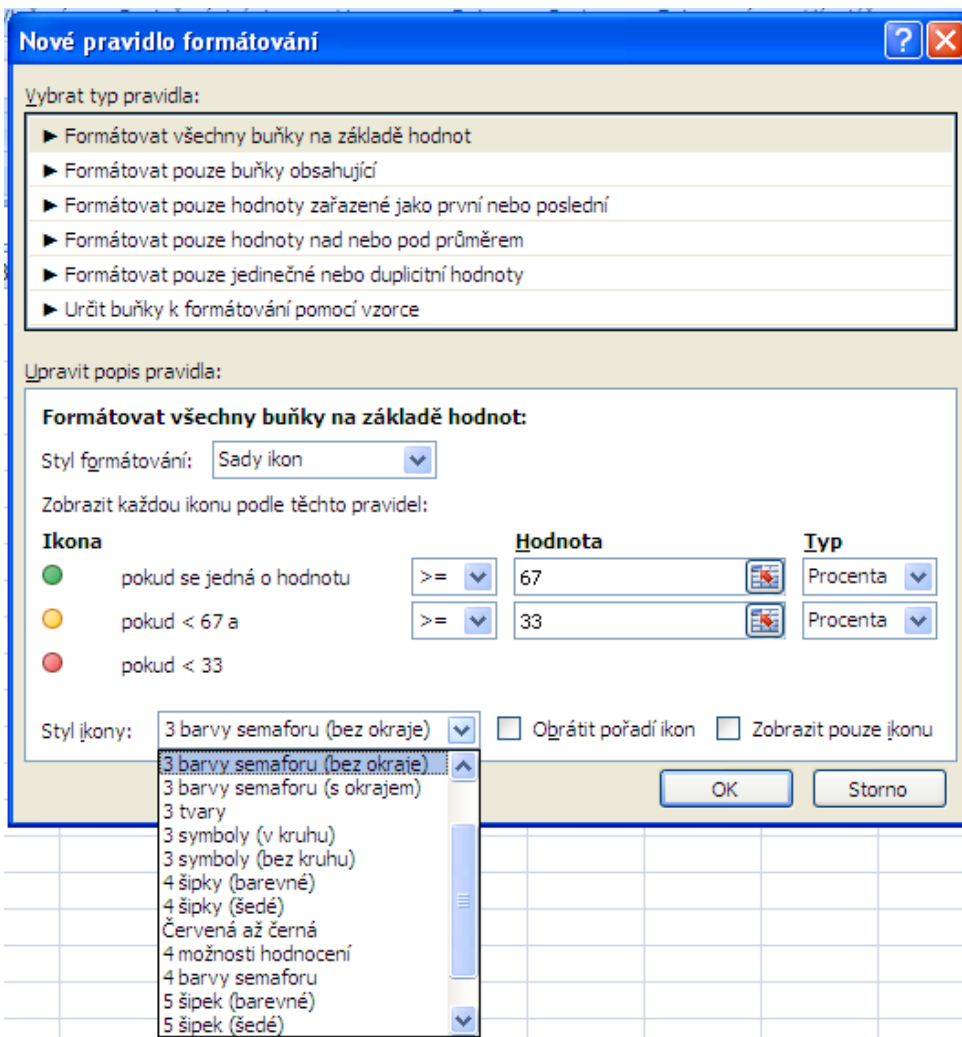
Nové pravidlo formátování

Vybrat typ pravidla:

► Formátovat všechny buňky na základě hodnot
► Formátovat pouze buňky obsahující
► Formátovat pouze hodnoty zařazené jako první nebo poslední
► Formátovat pouze hodnoty nad nebo pod průměrem
► Formátovat pouze jedinečné nebo duplicitní hodnoty
► Určit buňky k formátování pomocí vzorce

Upravit popis pravidla:

Formátovat všechny buňky na základě hodnot:

Styl formátování: Sady ikon

Zobrazit každou ikonu podle těchto pravidel:

| Ikona | | | Hodnota | Typ |
|---|---|---|---|---|
| | pokud se jedná o hodnotu | >= | 67 | Procenta |
| | pokud < 67 a | >= | 33 | Procenta |
| | pokud < 33 | | | |

Styl ikony: 3 barvy semaforu (bez okraje)   Obrátit pořadí ikon   Zobrazit pouze ikonu

3 barvy semaforu (bez okraje)
3 barvy semaforu (s okrajem)
3 tvary
3 symboly (v kruhu)
3 symboly (bez kruhu)
4 šipky (barevné)
4 šipky (šedé)
Červená až černá
4 možnosti hodnocení
4 barvy semaforu
5 šipek (barevné)
5 šipek (šedé)

OK   Storno